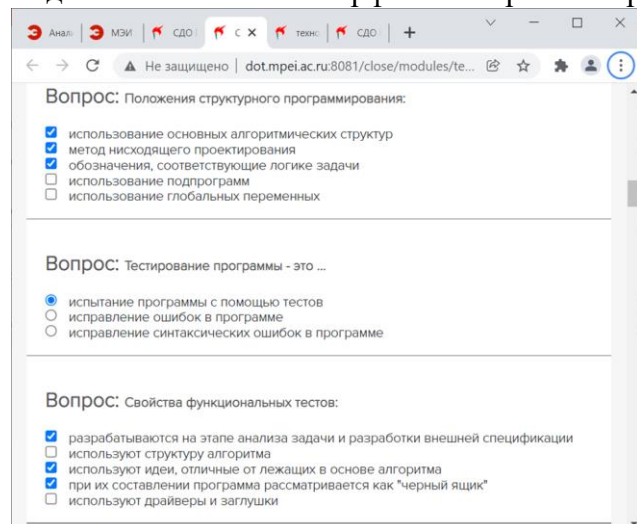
Анал | МЭИ | СДО | С × | техн | СДО | +

Не защищено | dot.mpei.ac.ru:8081/close/modules/te...

Вопрос: Положения структурного программирования:

☑ использование основных алгоритмических структур
☑ метод нисходящего проектирования
☑ обозначения, соответствующие логике задачи
☐ использование подпрограмм
☐ использование глобальных переменных

Вопрос: Тестирование программы - это ...

◉ испытание программы с помощью тестов
○ исправление ошибок в программе
○ исправление синтаксических ошибок в программе

Вопрос: Свойства функциональных тестов:

☑ разрабатываются на этапе анализа задачи и разработки внешней спецификации
☐ используют структуру алгоритма
☑ используют идеи, отличные от лежащих в основе алгоритма
☑ при их составлении программа рассматривается как "черный ящик"
☐ используют драйверы и заглушки